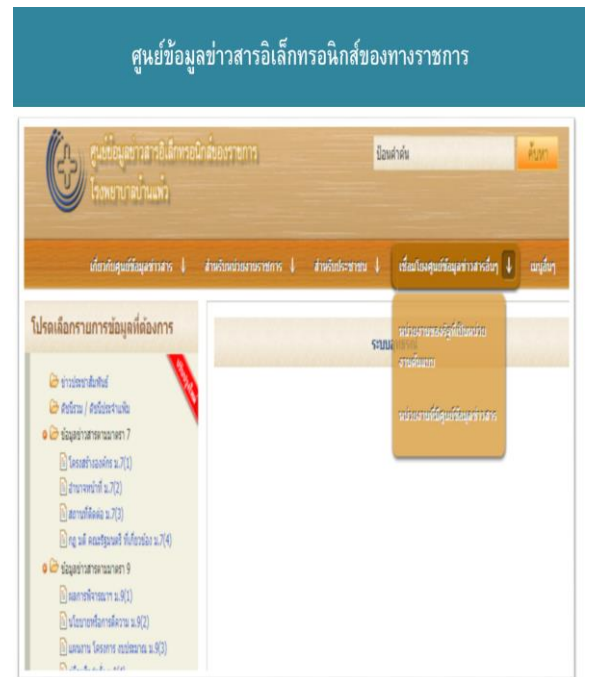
ศูนย์ข้อมูลข่าวสารอิเล็กทรอนิกส์ของทางราชการ

ศูนย์ข้อมูลข่าวสารอิเล็กทรอนิกส์ของราชการ
โรงพยาบาลบ้านแพ้ว

ป้อนคำค้น
ค้นหา

เกี่ยวกับศูนย์ข้อมูลข่าวสาร
สำหรับหน่วยงานราชการ
สำหรับประชาชน
เชื่อมโยงศูนย์ข้อมูลข่าวสารอื่นๆ
เมนูอื่นๆ

โปรดเลือกรายการข้อมูลที่ต้องการ

ระบบ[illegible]

หน่วยงานของรัฐที่มีหน่วย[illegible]
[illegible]

หน่วยงานที่มีศูนย์ข้อมูลข่าวสาร

ข่าวประชาสัมพันธ์
ศัพท์ธรรม / ศัพท์ประจำนาคม
ข้อมูลข่าวสารตามมาตรา 7
โครงสร้างองค์กร ม.7(1)
อำนาจหน้าที่ ม.7(2)
สถานที่ติดต่อ ม.7(3)
กฎ มติ คณะรัฐมนตรี ที่เกี่ยวข้อง ม.7(4)
ข้อมูลข่าวสารตามมาตรา 9
ผลการพิจารณา ม.9(1)
นโยบายหรือการตีความ ม.9(2)
แผนงาน โครงการ งบประมาณ ม.9(3)
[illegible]